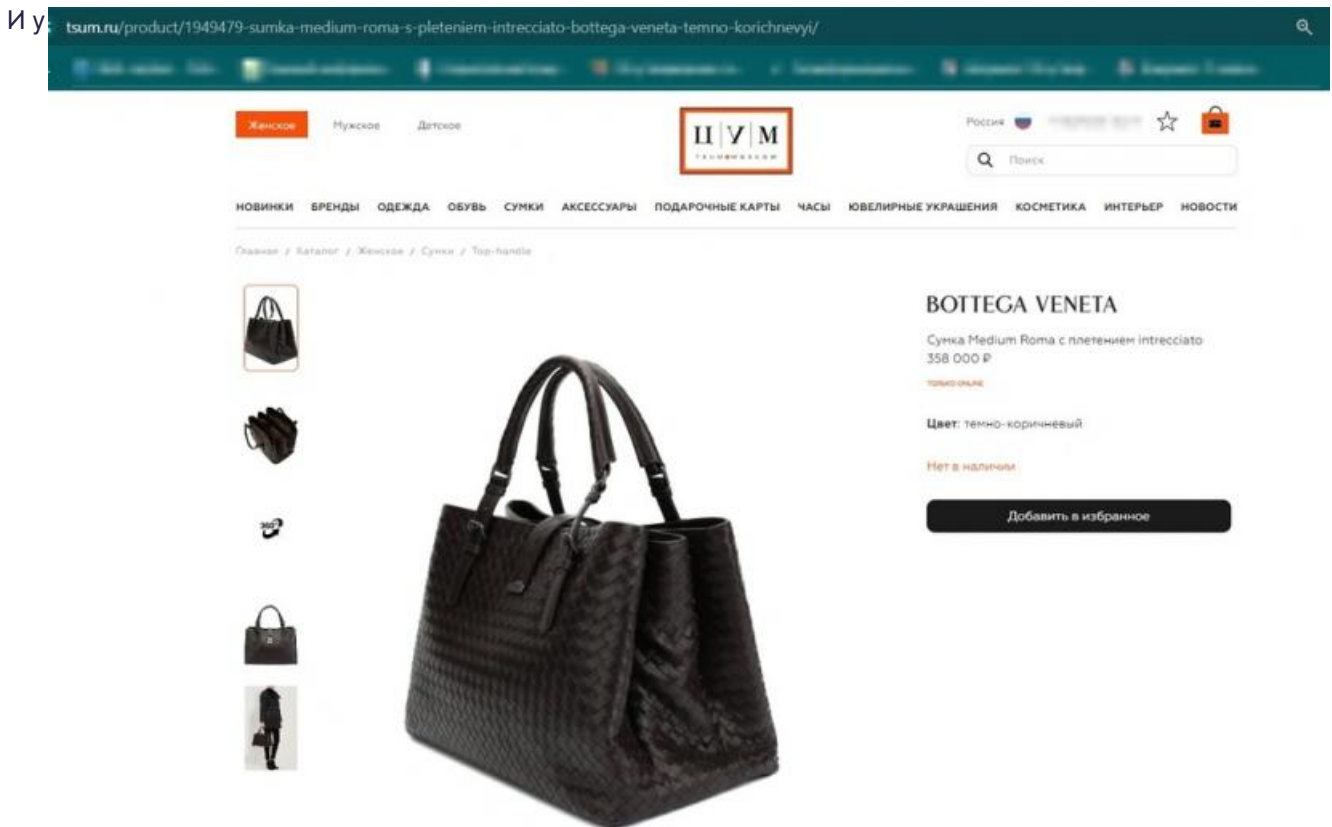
И у

tsum.ru/product/1949479-sumka-medium-roma-s-pleteniem-intrecciato-bottega-veneta-temno-korichnevyi/

Женское Мужское Детское

Ц|У|М

Россия

Поиск

НОВИНКИ БРЕНДЫ ОДЕЖДА ОБУВЬ СУМКИ АКСЕССУАРЫ ПОДАРОЧНЫЕ КАРТЫ ЧАСЫ ЮВЕЛИРНЫЕ УКРАШЕНИЯ КОСМЕТИКА ИНТЕРЬЕР НОВОСТИ

Главная / Каталог / Женское / Сумки / Top-handle

BOTTEGA VENETA

Сумка Medium Roma с плетением intrecciato
358 000 ₽

только online

Цвет: темно-коричневый

Нет в наличии

Добавить в избранное

360